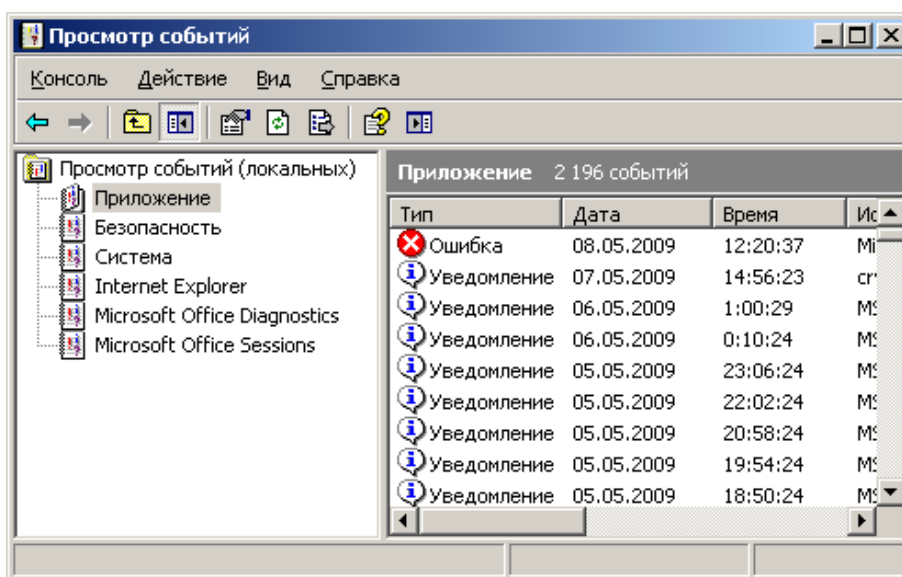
Просмотр событий

Консоль Действие Вид Справка

Просмотр событий (локальных)
Приложение
Безопасность
Система
Internet Explorer
Microsoft Office Diagnostics
Microsoft Office Sessions

Приложение 2 196 событий

| Тип | Дата | Время | Ис |
|---|---|---|---|
| Ошибка | 08.05.2009 | 12:20:37 | Mi |
| Уведомление | 07.05.2009 | 14:56:23 | cr |
| Уведомление | 06.05.2009 | 1:00:29 | M |
| Уведомление | 06.05.2009 | 0:10:24 | M |
| Уведомление | 05.05.2009 | 23:06:24 | M |
| Уведомление | 05.05.2009 | 22:02:24 | M |
| Уведомление | 05.05.2009 | 20:58:24 | M |
| Уведомление | 05.05.2009 | 19:54:24 | M |
| Уведомление | 05.05.2009 | 18:50:24 | M |